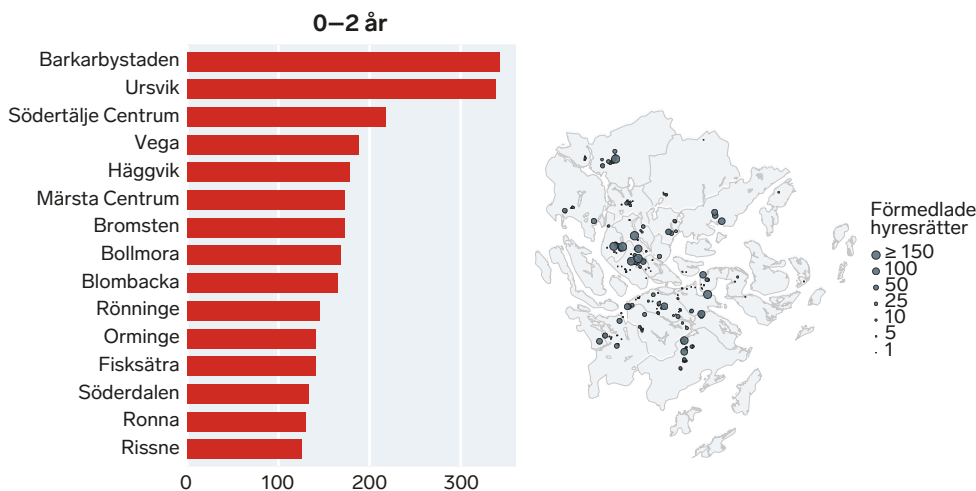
0–2 år

Barkarbystaden
Ursvik
Södertälje Centrum
Vega
Häggvik
Märsta Centrum
Bromsten
Bollmora
Blombacka
Rönninge
Orminge
Fisksätra
Söderdalen
Ronna
Rissne

0 100 200 300

Förmedlade hyresrätter
≥ 150
100
50
25
10
5
1